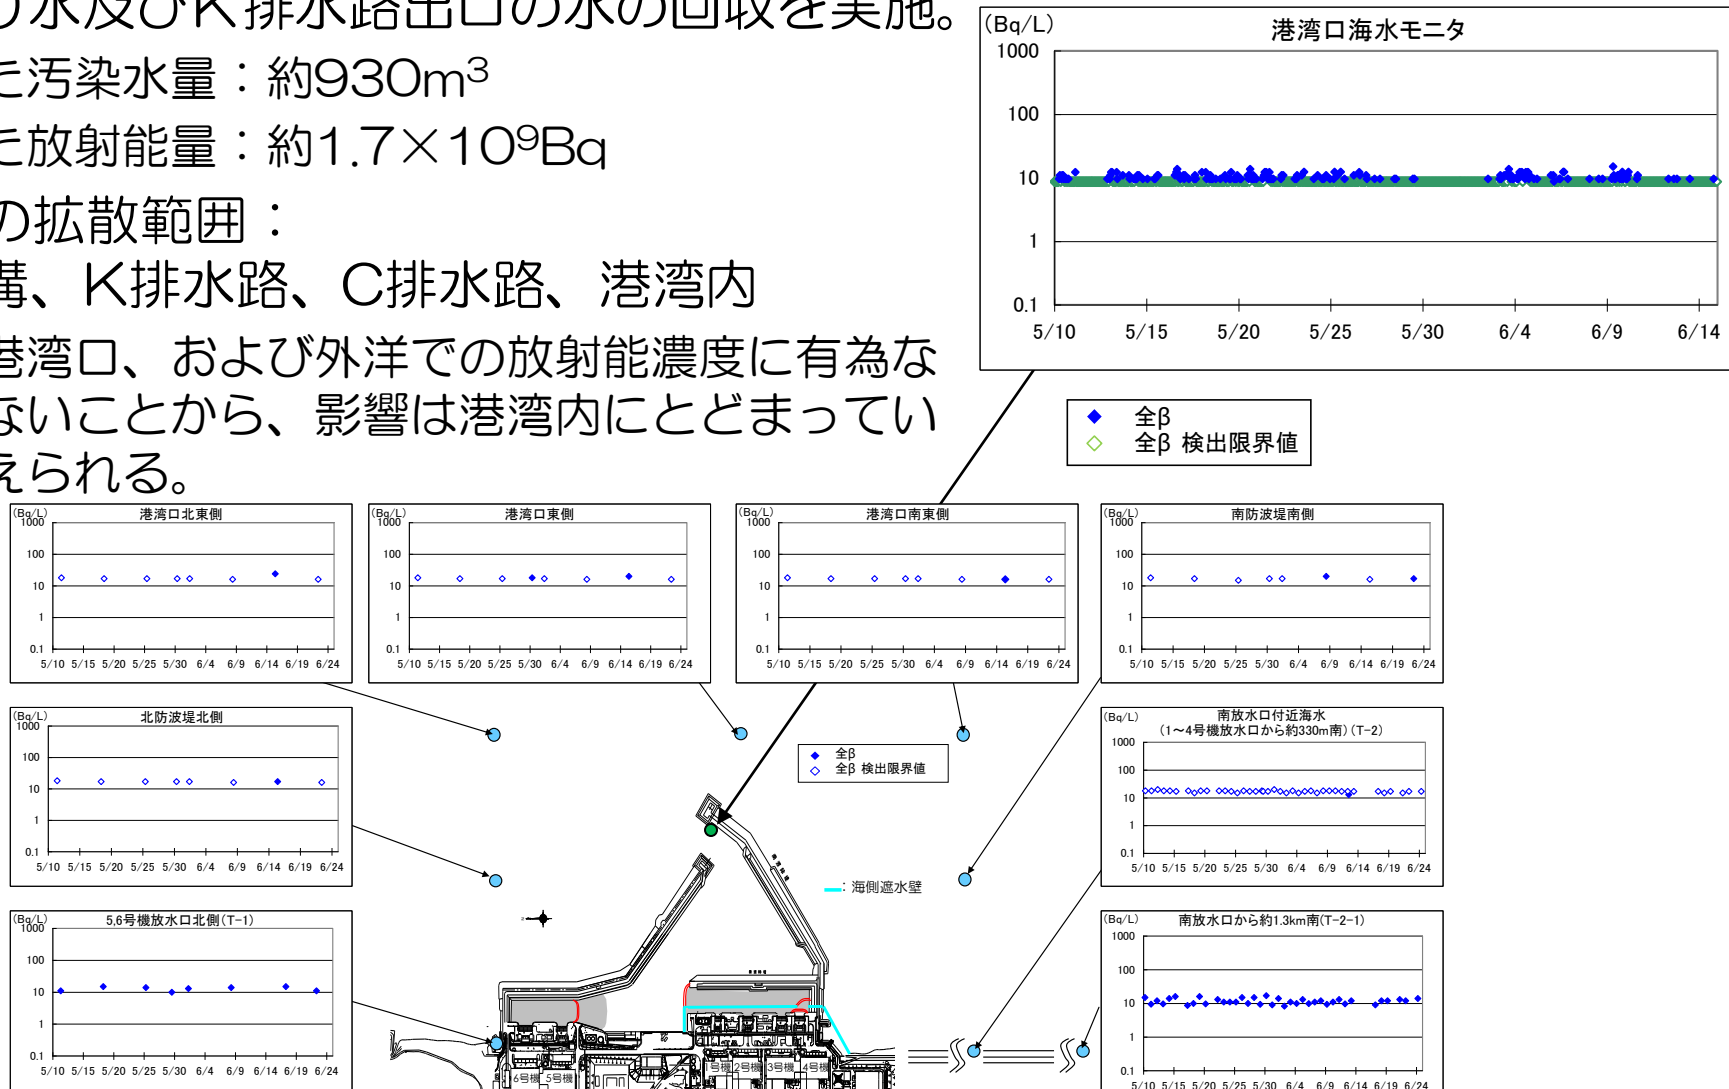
り水及びK排水路出口の水の回収を実施。
た汚染水量：約930m$^3$
た放射能量：約1.7×10$^9$Bq
の拡散範囲：
溝、K排水路、C排水路、港湾内
港湾口、および外洋での放射能濃度に有為な
ないことから、影響は港湾内にとどまってい
えられる。

(Bq/L)
港湾口海水モニタ
1000
100
10
1
0.1
5/10 5/15 5/20 5/25 5/30 6/4 6/9 6/14

全β
全β 検出限界値

(Bq/L)
港湾口北東側
1000
100
10
1
0.1
5/10 5/15 5/20 5/25 5/30 6/4 6/9 6/14 6/19 6/24

(Bq/L)
港湾口東側
1000
100
10
1
0.1
5/10 5/15 5/20 5/25 5/30 6/4 6/9 6/14 6/19 6/24

(Bq/L)
港湾口南東側
1000
100
10
1
0.1
5/10 5/15 5/20 5/25 5/30 6/4 6/9 6/14 6/19 6/24

(Bq/L)
南防波堤南側
1000
100
10
1
0.1
5/10 5/15 5/20 5/25 5/30 6/4 6/9 6/14 6/19 6/24

(Bq/L)
北防波堤北側
1000
100
10
1
0.1
5/10 5/15 5/20 5/25 5/30 6/4 6/9 6/14 6/19 6/24

全β
全β 検出限界値

(Bq/L)
南放水口付近海水
(1～4号機放水口から約330m南)(T-2)
1000
100
10
1
0.1
5/10 5/15 5/20 5/25 5/30 6/4 6/9 6/14 6/19 6/24

：海側遮水壁

(Bq/L)
5,6号機放水口北側(T-1)
1000
100
10
1
0.1
5/10 5/15 5/20 5/25 5/30 6/4 6/9 6/14 6/19 6/24

(Bq/L)
南放水口から約1.3km南(T-2-1)
1000
100
10
1
0.1
5/10 5/15 5/20 5/25 5/30 6/4 6/9 6/14 6/19 6/24

6号機 5号機 1号機 2号機 3号機 4号機